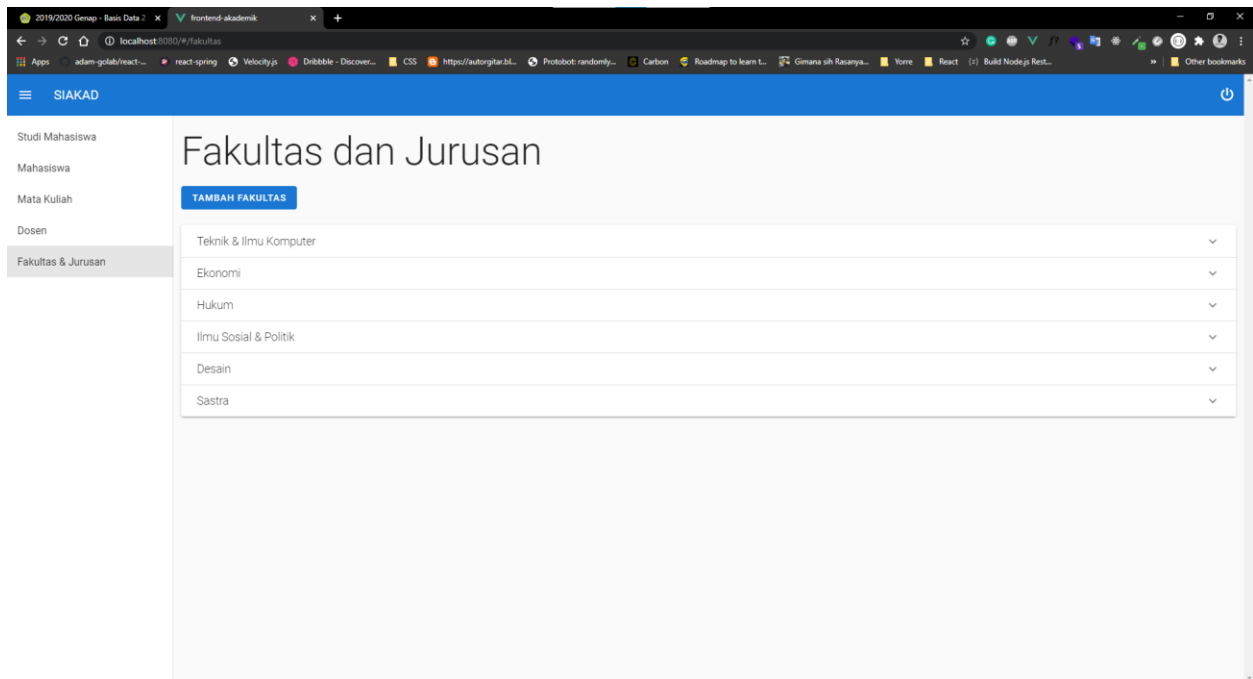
2019/2020 Genap - Basis Data 2 ×
frontend-akademik ×
+

localhost:8080/#/fakultas

Apps adam-golab/react-... react-spring Velocity.js Dribbble - Discover... CSS https://autorgitar.bl... Protobot: randomly... Carbon Roadmap to learn t... Gimana sih Rasanya... Yorre React {r} Build Node.js Rest... » Other bookmarks

SIAKAD

Studi Mahasiswa
Mahasiswa
Mata Kuliah
Dosen
Fakultas & Jurusan

Fakultas dan Jurusan

TAMBAH FAKULTAS

Teknik & Ilmu Komputer
Ekonomi
Hukum
Ilmu Sosial & Politik
Desain
Sastra